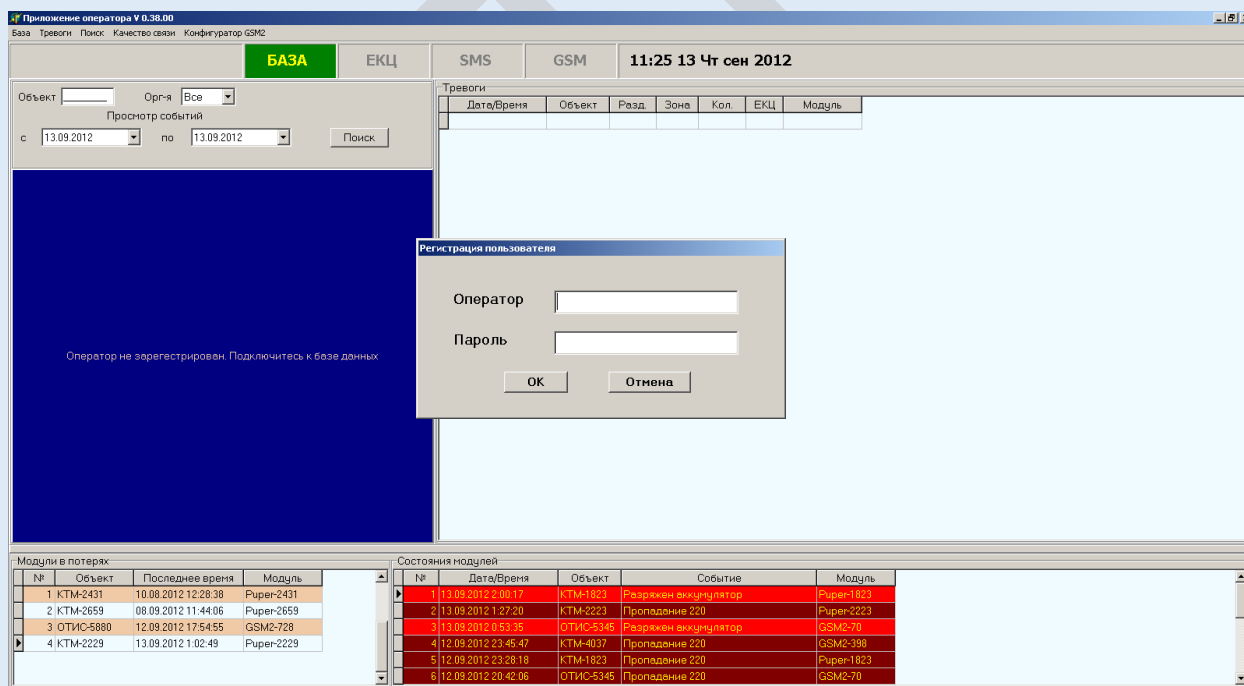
Приложение оператора V 0.38.00

База Тревоги Поиск Качество связи Конфигуратор GSM2

БАЗА ЕКЦ SMS GSM 11:25 13 Чт сен 2012

Объект Орг-я Все

Просмотр событий

с 13.09.2012 по 13.09.2012 Поиск

Тревоги

| Дата/Время | Объект | Разд. | Зона | Кол. | ЕКЦ | Модуль |
|---|---|---|---|---|---|---|

Оператор не зарегестрирован. Подключитесь к базе данных

Регистрация пользователя

Оператор

Пароль

OK Отмена

Модули в потерях

| № | Объект | Последнее время | Модуль |
|---|---|---|---|
| 1 | КТМ-2431 | 10.08.2012 12:28:38 | Puper-2431 |
| 2 | КТМ-2659 | 08.09.2012 11:44:06 | Puper-2659 |
| 3 | ОТИС-5880 | 12.09.2012 17:54:55 | GSM2-728 |
| 4 | КТМ-2229 | 13.09.2012 1:02:49 | Puper-2229 |

Состояния модулей

| № | Дата/Время | Объект | Событие | Модуль |
|---|---|---|---|---|
| 1 | 13.09.2012 2:00:17 | КТМ-1823 | Разряжен аккумулятор | Puper-1823 |
| 2 | 13.09.2012 1:27:20 | КТМ-2223 | Пропадание 220 | Puper-2223 |
| 3 | 13.09.2012 0:53:35 | ОТИС-5345 | Разряжен аккумулятор | GSM2-70 |
| 4 | 12.09.2012 23:45:47 | КТМ-4037 | Пропадание 220 | GSM2-398 |
| 5 | 12.09.2012 23:28:18 | КТМ-1823 | Пропадание 220 | Puper-1823 |
| 6 | 12.09.2012 20:42:06 | ОТИС-5345 | Пропадание 220 | GSM2-70 |